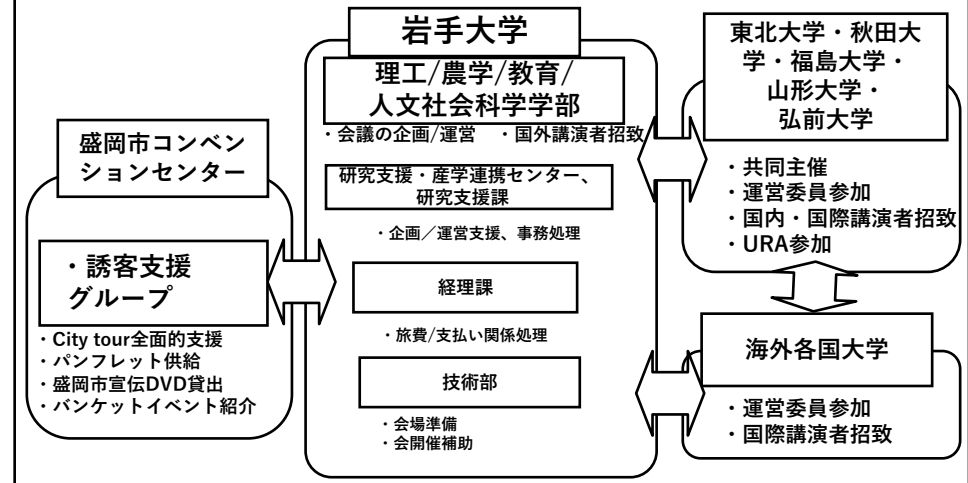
盛岡市コンベンションセンター

・誘客支援グループ

・City tour全面的支援
・パンフレット供給
・盛岡市宣伝DVD貸出
・バンケットイベント紹介

岩手大学

理工/農学/教育/人文社会科学学部

・会議の企画/運営　・国外講演者招致

研究支援・産学連携センター、研究支援課

・企画／運営支援、事務処理

経理課

・旅費/支払い関係処理

技術部

・会場準備
・会開催補助

東北大学・秋田大学・福島大学・山形大学・弘前大学

・共同主催
・運営委員参加
・国内・国際講演者招致
・URA参加

海外各国大学

・運営委員参加
・国際講演者招致